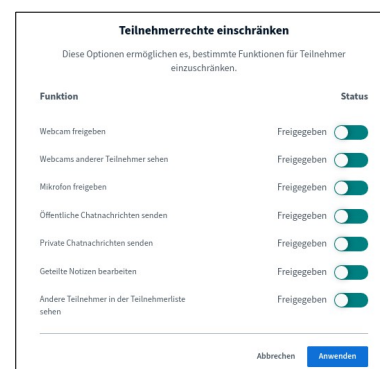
Teilnehmerrechte einschränken

Diese Optionen ermöglichen es, bestimmte Funktionen für Teilnehmer einzuschränken.

| Funktion | Status |
|---|---|
| Webcam freigeben | Freigegeben |
| Webcams anderer Teilnehmer sehen | Freigegeben |
| Mikrofon freigeben | Freigegeben |
| Öffentliche Chatnachrichten senden | Freigegeben |
| Private Chatnachrichten senden | Freigegeben |
| Geteilte Notizen bearbeiten | Freigegeben |
| Andere Teilnehmer in der Teilnehmerliste sehen | Freigegeben |

Abbrechen Anwenden